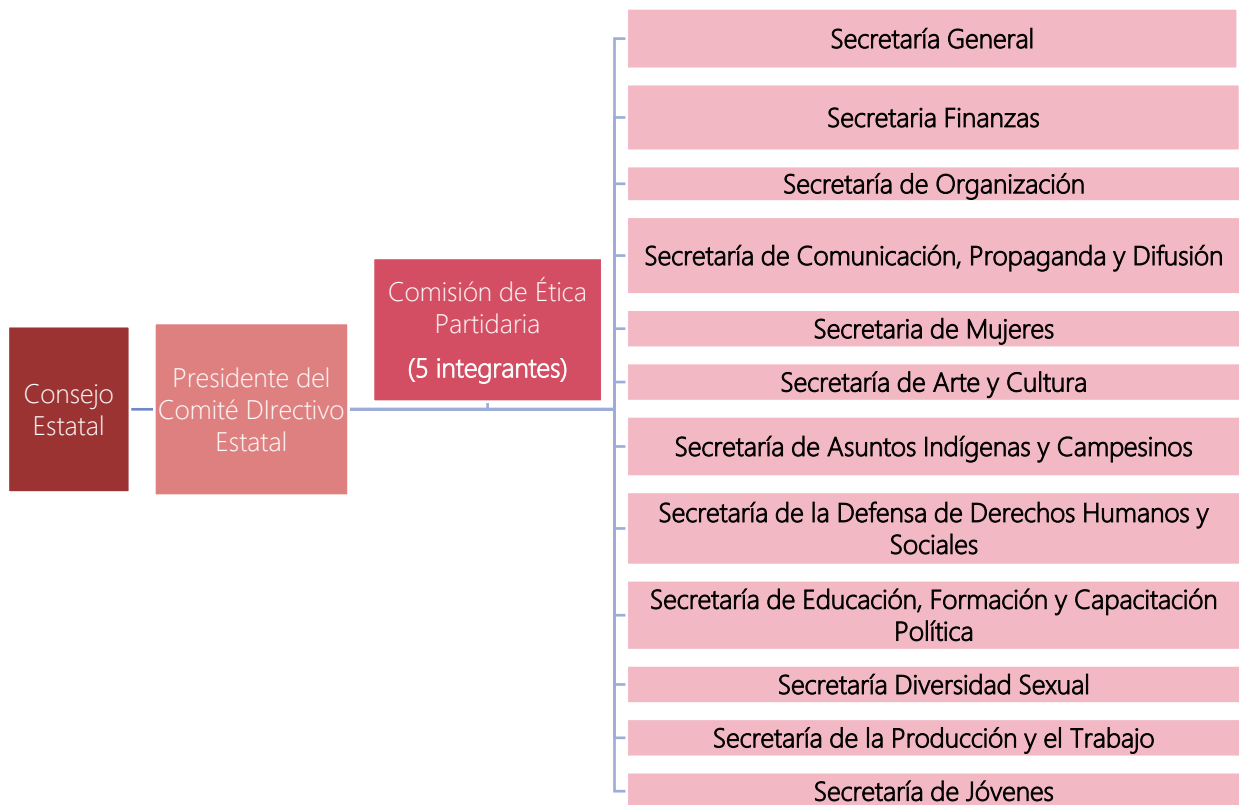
Consejo Estatal

Presidente del Comité DIrectivo Estatal

Comisión de Ética Partidaria
(5 integrantes)

Secretaría General

Secretaria Finanzas

Secretaría de Organización

Secretaría de Comunicación, Propaganda y Difusión

Secretaria de Mujeres

Secretaría de Arte y Cultura

Secretaría de Asuntos Indígenas y Campesinos

Secretaría de la Defensa de Derechos Humanos y Sociales

Secretaría de Educación, Formación y Capacitación Política

Secretaría Diversidad Sexual

Secretaría de la Producción y el Trabajo

Secretaría de Jóvenes